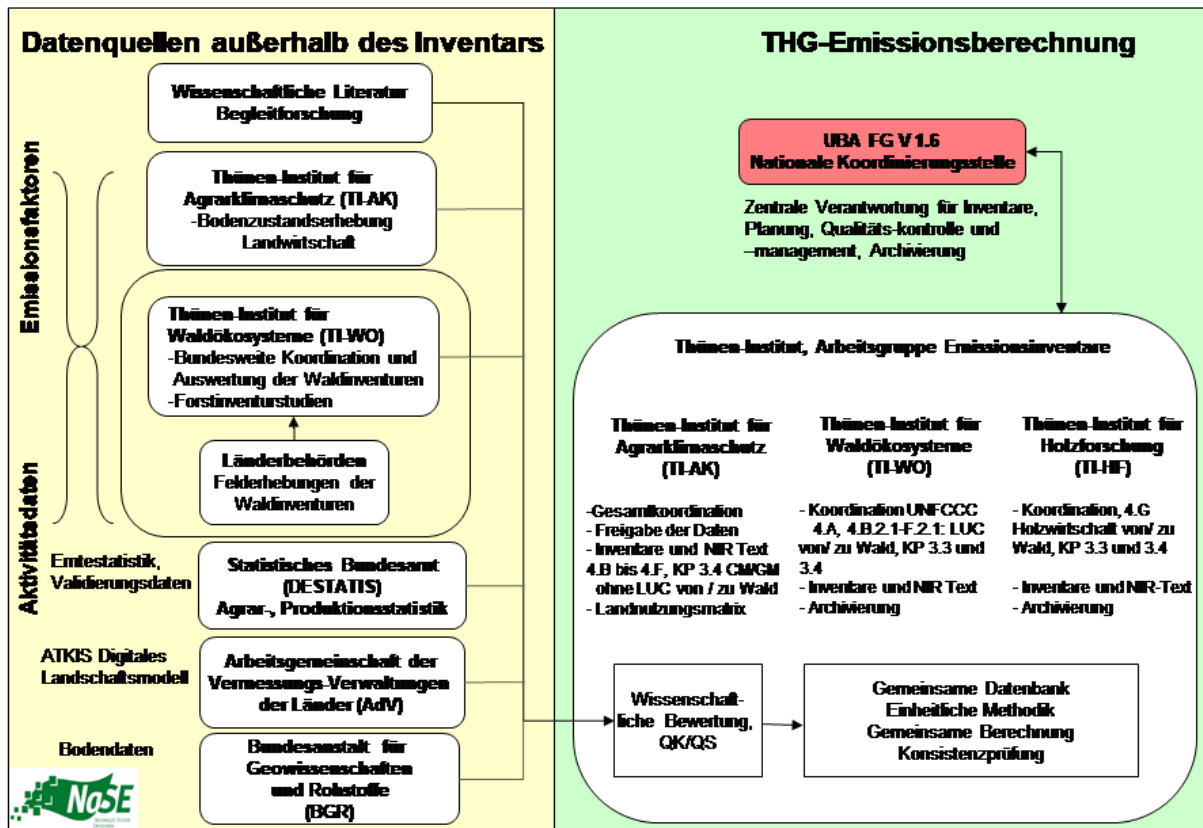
Datenquellen außerhalb des Inventars

THG-Emissionsberechnung

Wissenschaftliche Literatur
Begleitforschung

Emissionsfaktoren

Thünen-Institut für Agrarklimaschutz (TI-AK)
-Bodenzustandserhebung Landwirtschaft

Thünen-Institut für Waldökosysteme (TI-WO)
-Bundesweite Koordination und Auswertung der Waldinventuren
-Forstinventurstudien

Länderbehörden
Felderhebungen der Waldinventuren

Aktivitätsdaten

Erntestatistik, Validierungsdaten

Statistisches Bundesamt (DESTATIS)
Agrar-, Produktionsstatistik

ATKIS Digitales Landschaftsmodell

Arbeitsgemeinschaft der Vermessungs-Verwaltungen der Länder (AdV)

Bodendaten

Bundesanstalt für Geowissenschaften und Rohstoffe (BGR)

NaSE

UBA FG V 1.6
Nationale Koordinierungsstelle

Zentrale Verantwortung für Inventare, Planung, Qualitäts-kontrolle und –management, Archivierung

Thünen-Institut, Arbeitsgruppe Emissionsinventare

Thünen-Institut für Agrarklimaschutz (TI-AK)

-Gesamtkoordination
- Freigabe der Daten
- Inventare und NIR Text 4.B bis 4.F, KP 3.4 CM/GM ohne LUC von / zu Wald
- Landnutzungsmatrix

Thünen-Institut für Waldökosysteme (TI-WO)

- Koordination UNFCCC 4.A, 4.B.2.1-F.2.1: LUC von/ zu Wald, KP 3.3 und 3.4
- Inventare und NIR Text
- Archivierung

Thünen-Institut für Holzforschung (TI-HF)

- Koordination, 4.G Holzwirtschaft von/ zu Wald, KP 3.3 und 3.4
- Inventare und NIR-Text
- Archivierung

Wissenschaftliche Bewertung, QK/QS

Gemeinsame Datenbank
Einheitliche Methodik
Gemeinsame Berechnung
Konsistenzprüfung